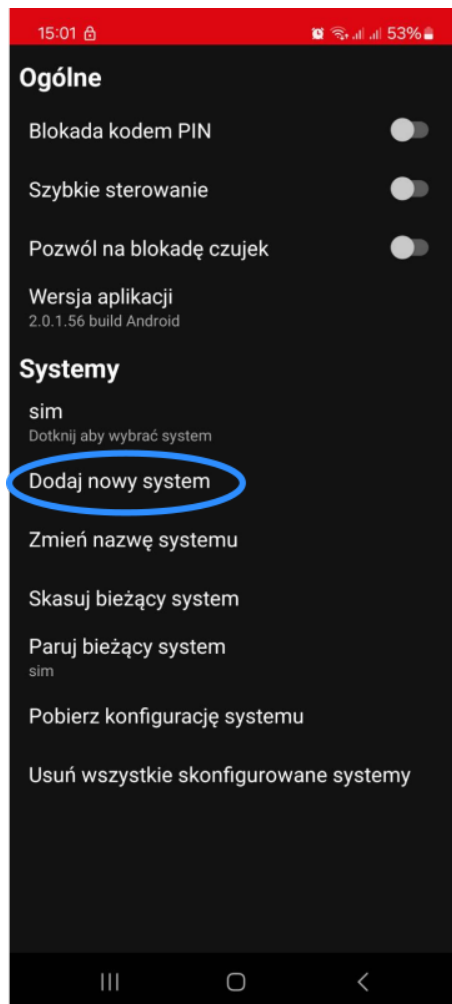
15:01 53%

Ogólne

Blokada kodem PIN

Szybkie sterowanie

Pozwól na blokadę czujek

Wersja aplikacji
2.0.1.56 build Android

Systemy

sim
Dotknij aby wybrać system

Dodaj nowy system

Zmień nazwę systemu

Skasuj bieżący system

Paruj bieżący system
sim

Pobierz konfigurację systemu

Usuń wszystkie skonfigurowane systemy